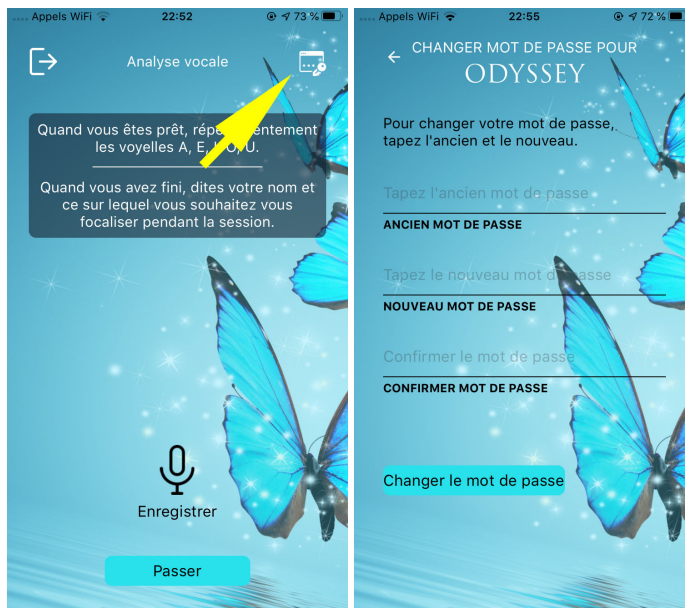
Appels WiFi 22:52 73 %

Analyse vocale

Quand vous êtes prêt, rép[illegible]entement les voyelles A, E, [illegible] U.

Quand vous avez fini, dites votre nom et ce sur lequel vous souhaitez vous focaliser pendant la session.

Enregistrer

Passer

Appels WiFi 22:55 72 %

CHANGER MOT DE PASSE POUR
ODYSSEY

Pour changer votre mot de passe, tapez l'ancien et le nouveau.

Tapez l'ancien mot de passe
ANCIEN MOT DE PASSE

Tapez le nouveau mot de passe
NOUVEAU MOT DE PASSE

Confirmer le mot de passe
CONFIRMER MOT DE PASSE

Changer le mot de passe